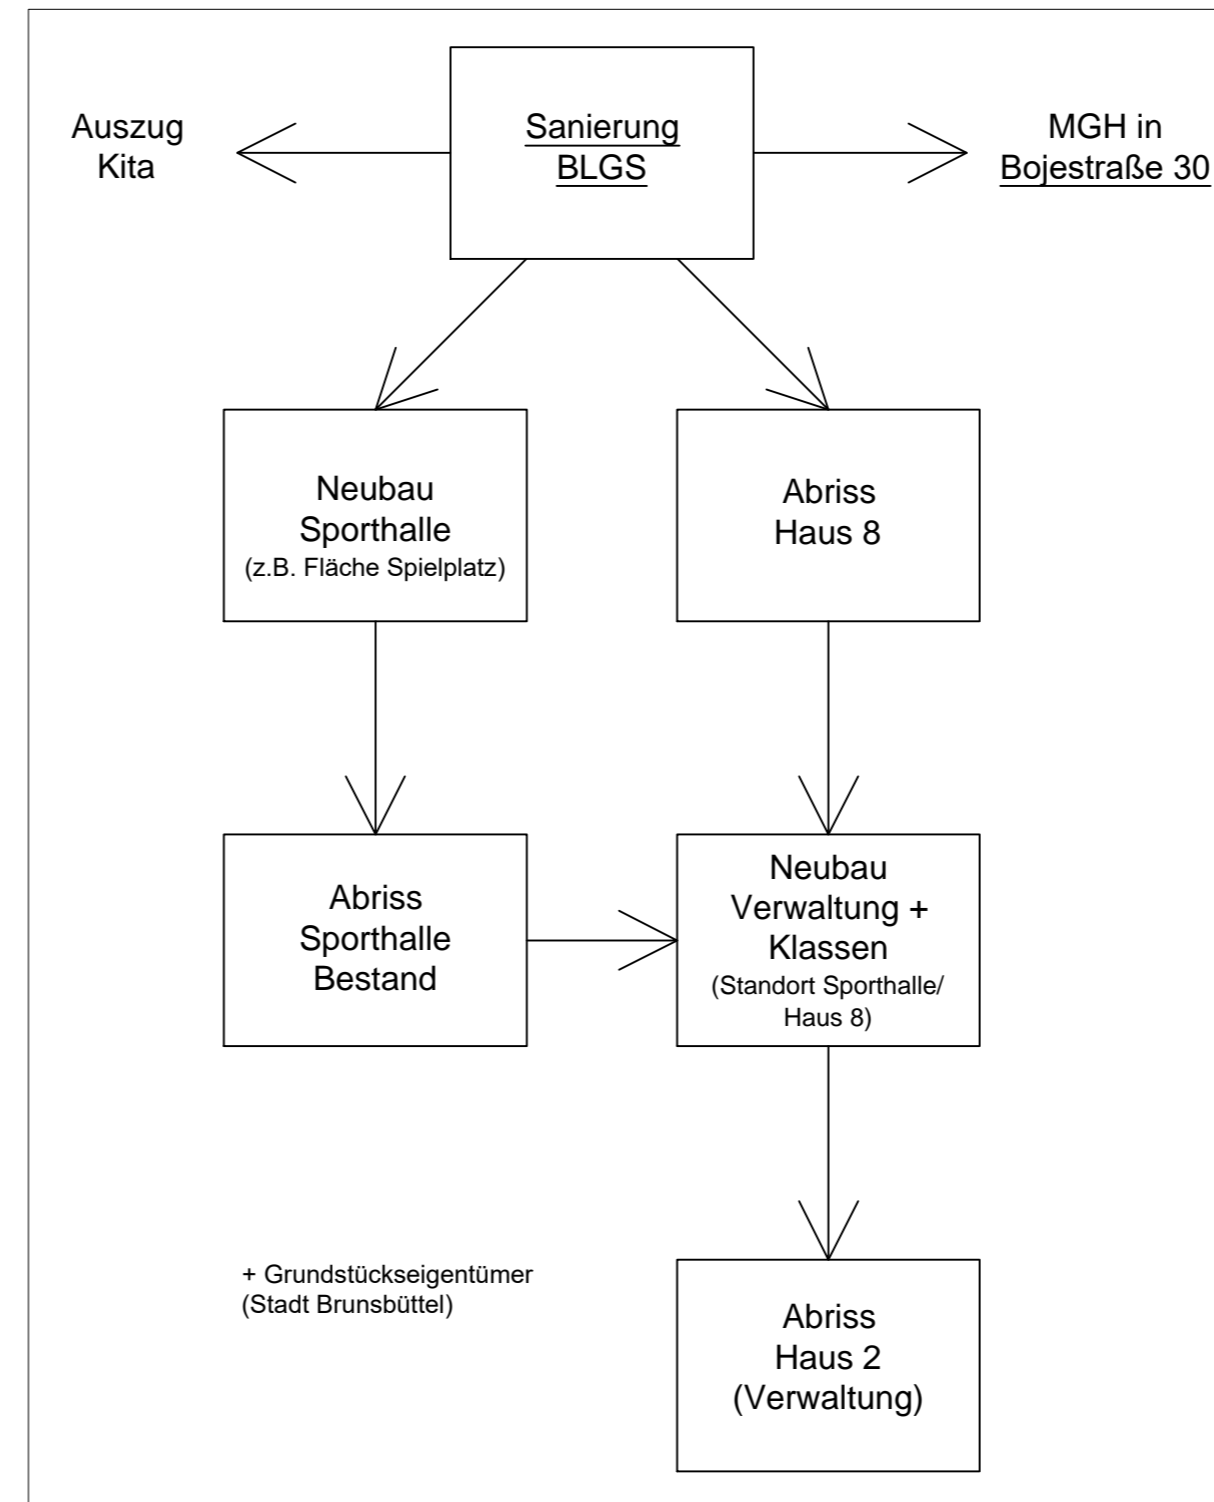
Auszug Kita

Sanierung BLGS

MGH in Bojestraße 30

Neubau Sporthalle (z.B. Fläche Spielplatz)

Abriss Haus 8

Abriss Sporthalle Bestand

Neubau Verwaltung + Klassen (Standort Sporthalle/ Haus 8)

+ Grundstückseigentümer (Stadt Brunsbüttel)

Abriss Haus 2 (Verwaltung)